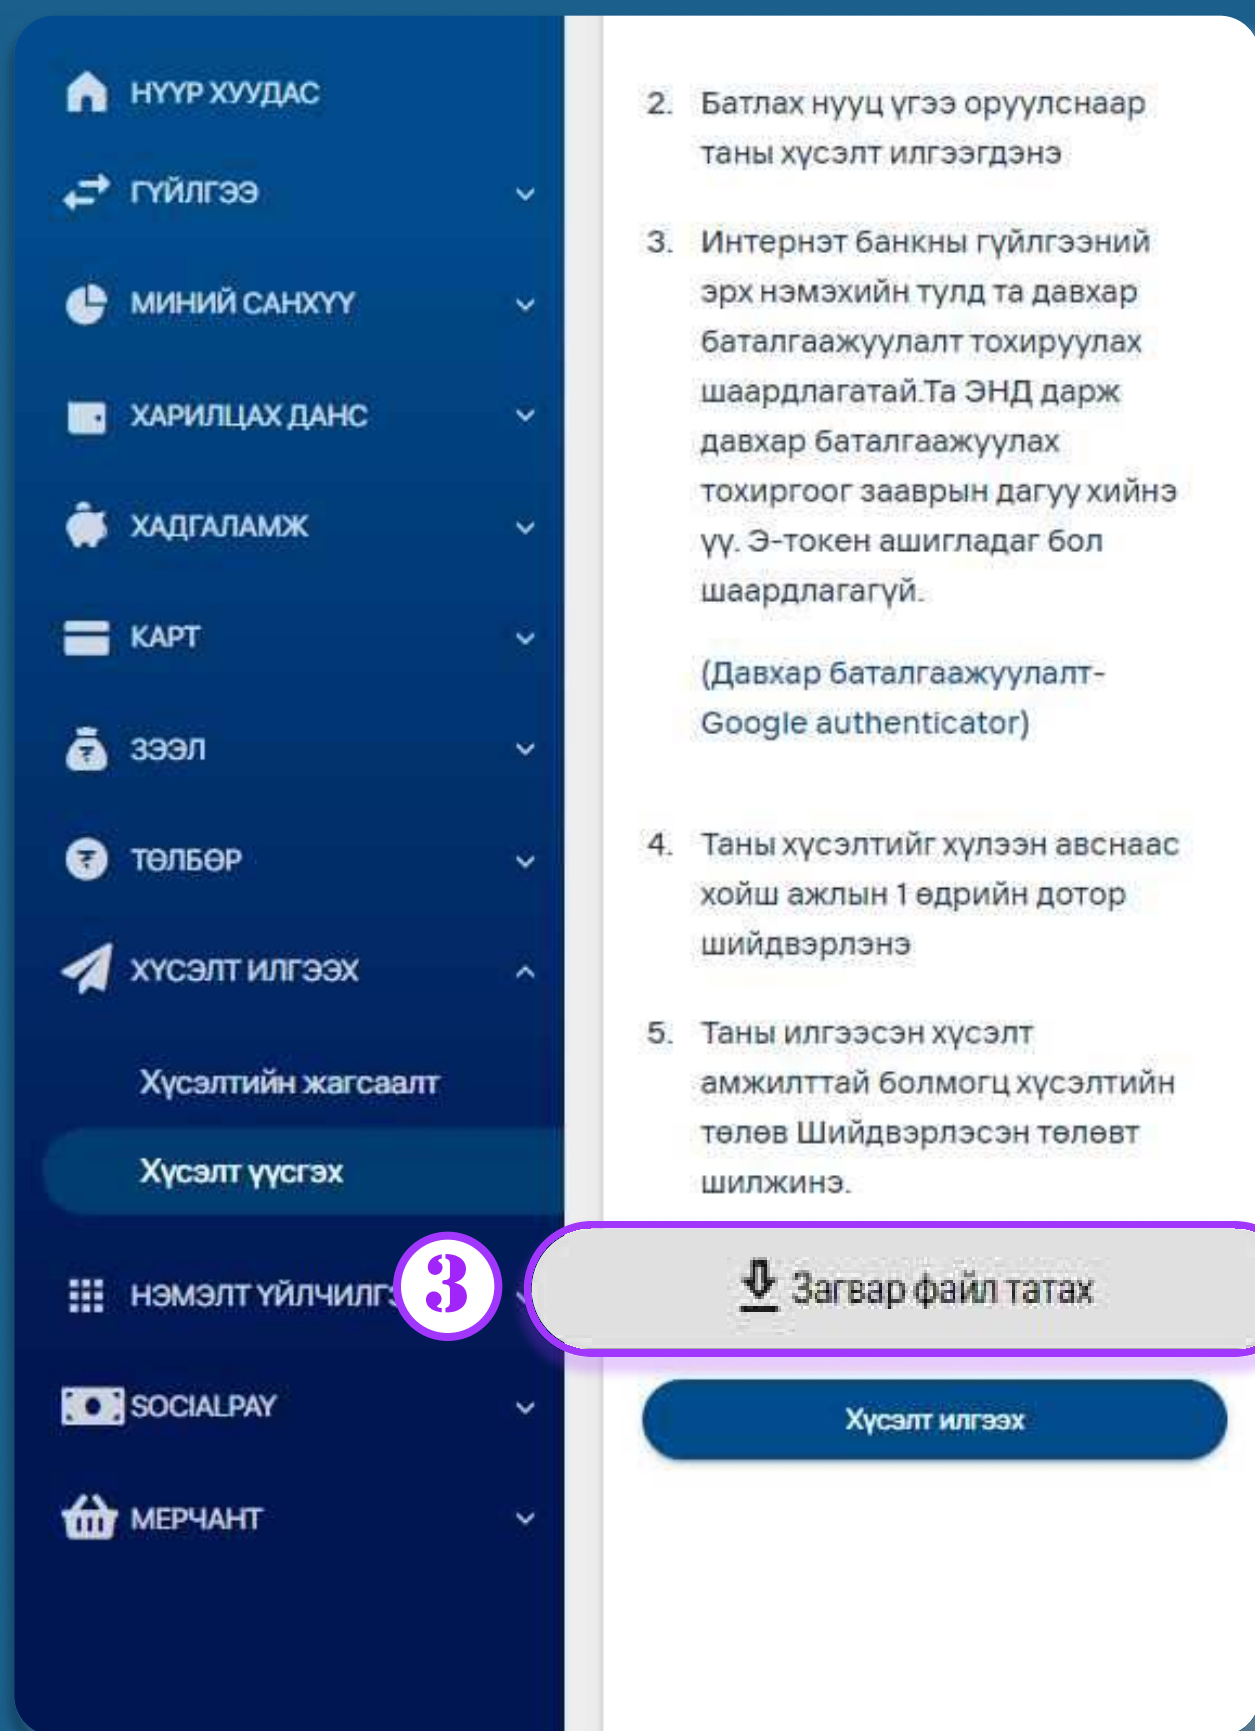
НҮҮР ХУУДАС

ГҮЙЛГЭЭ

МИНИЙ САНХҮҮ

ХАРИЛЦАХ ДАНС

ХАДГАЛАМЖ

КАРТ

ЗЭЭЛ

ТӨЛБӨР

ХҮСЭЛТ ИЛГЭЭХ

Хүсэлтийн жагсаалт

Хүсэлт үүсгэх

НЭМЭЛТ ҮЙЛЧИЛГ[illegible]

3

SOCIALPAY

МЕРЧАНТ

2. Батлах нууц үгээ оруулснаар таны хүсэлт илгээгдэнэ

3. Интернэт банкны гүйлгээний эрх нэмэхийн тулд та давхар баталгаажуулалт тохируулах шаардлагатай.Та ЭНД дарж давхар баталгаажуулах тохиргоог зааврын дагуу хийнэ үү. Э-токен ашигладаг бол шаардлагагүй.

(Давхар баталгаажуулалт-Google authenticator)

4. Таны хүсэлтийг хүлээн авснаас хойш ажлын 1 өдрийн дотор шийдвэрлэнэ

5. Таны илгээсэн хүсэлт амжилттай болмогц хүсэлтийн төлөв Шийдвэрлэсэн төлөвт шилжинэ.

Загвар файл татах

Хүсэлт илгээх